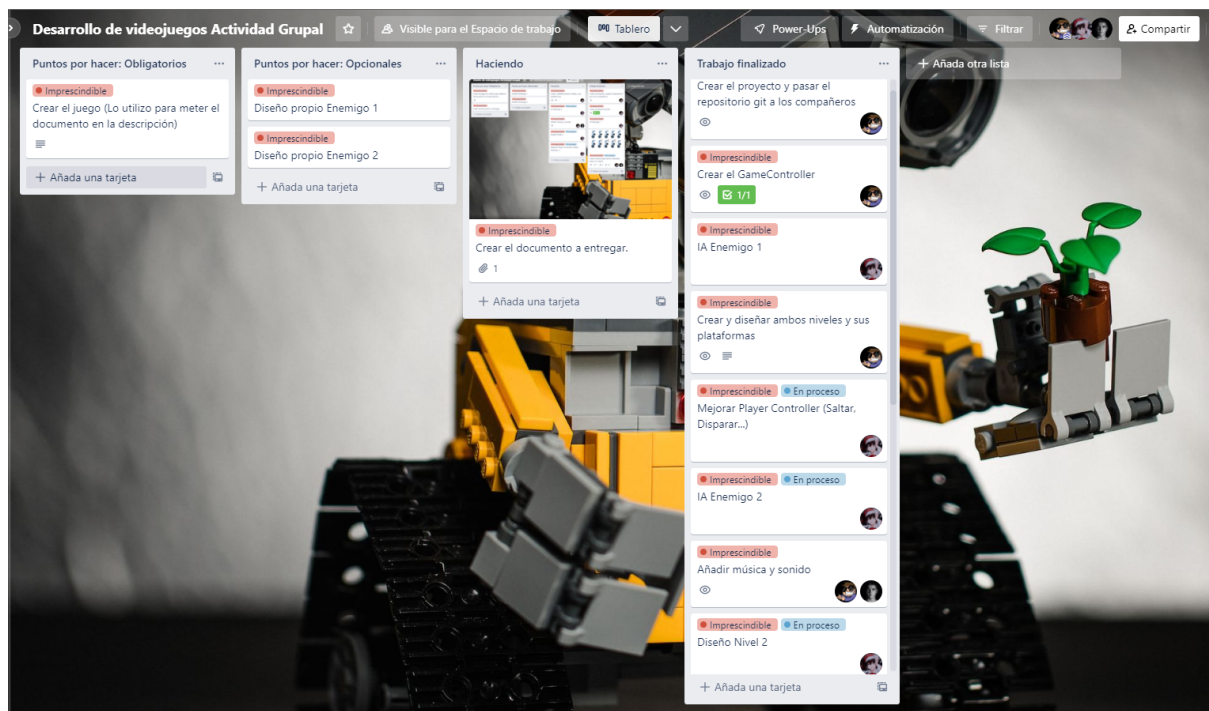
Desarrollo de videojuegos Actividad Grupal
Visible para el Espacio de trabajo
Tablero
Power-Ups
Automatización
Filtrar
Compartir

Puntos por hacer: Obligatorios ···
Imprescindible
Crear el juego (Lo utilizo para meter el documento en la descripción)
+ Añada una tarjeta

Puntos por hacer: Opcionales ···
Imprescindible
Diseño propio Enemigo 1
Imprescindible
Diseño propio Enemigo 2
+ Añada una tarjeta

Haciendo ···
Imprescindible
Crear el documento a entregar.
1
+ Añada una tarjeta

Trabajo finalizado ···
Crear el proyecto y pasar el repositorio git a los compañeros
Imprescindible
Crear el GameController
1/1
Imprescindible
IA Enemigo 1
Imprescindible
Crear y diseñar ambos niveles y sus plataformas
Imprescindible
En proceso
Mejorar Player Controller (Saltar, Disparar...)
Imprescindible
En proceso
IA Enemigo 2
Imprescindible
Añadir música y sonido
Imprescindible
En proceso
Diseño Nivel 2
+ Añada una tarjeta

+ Añada otra lista